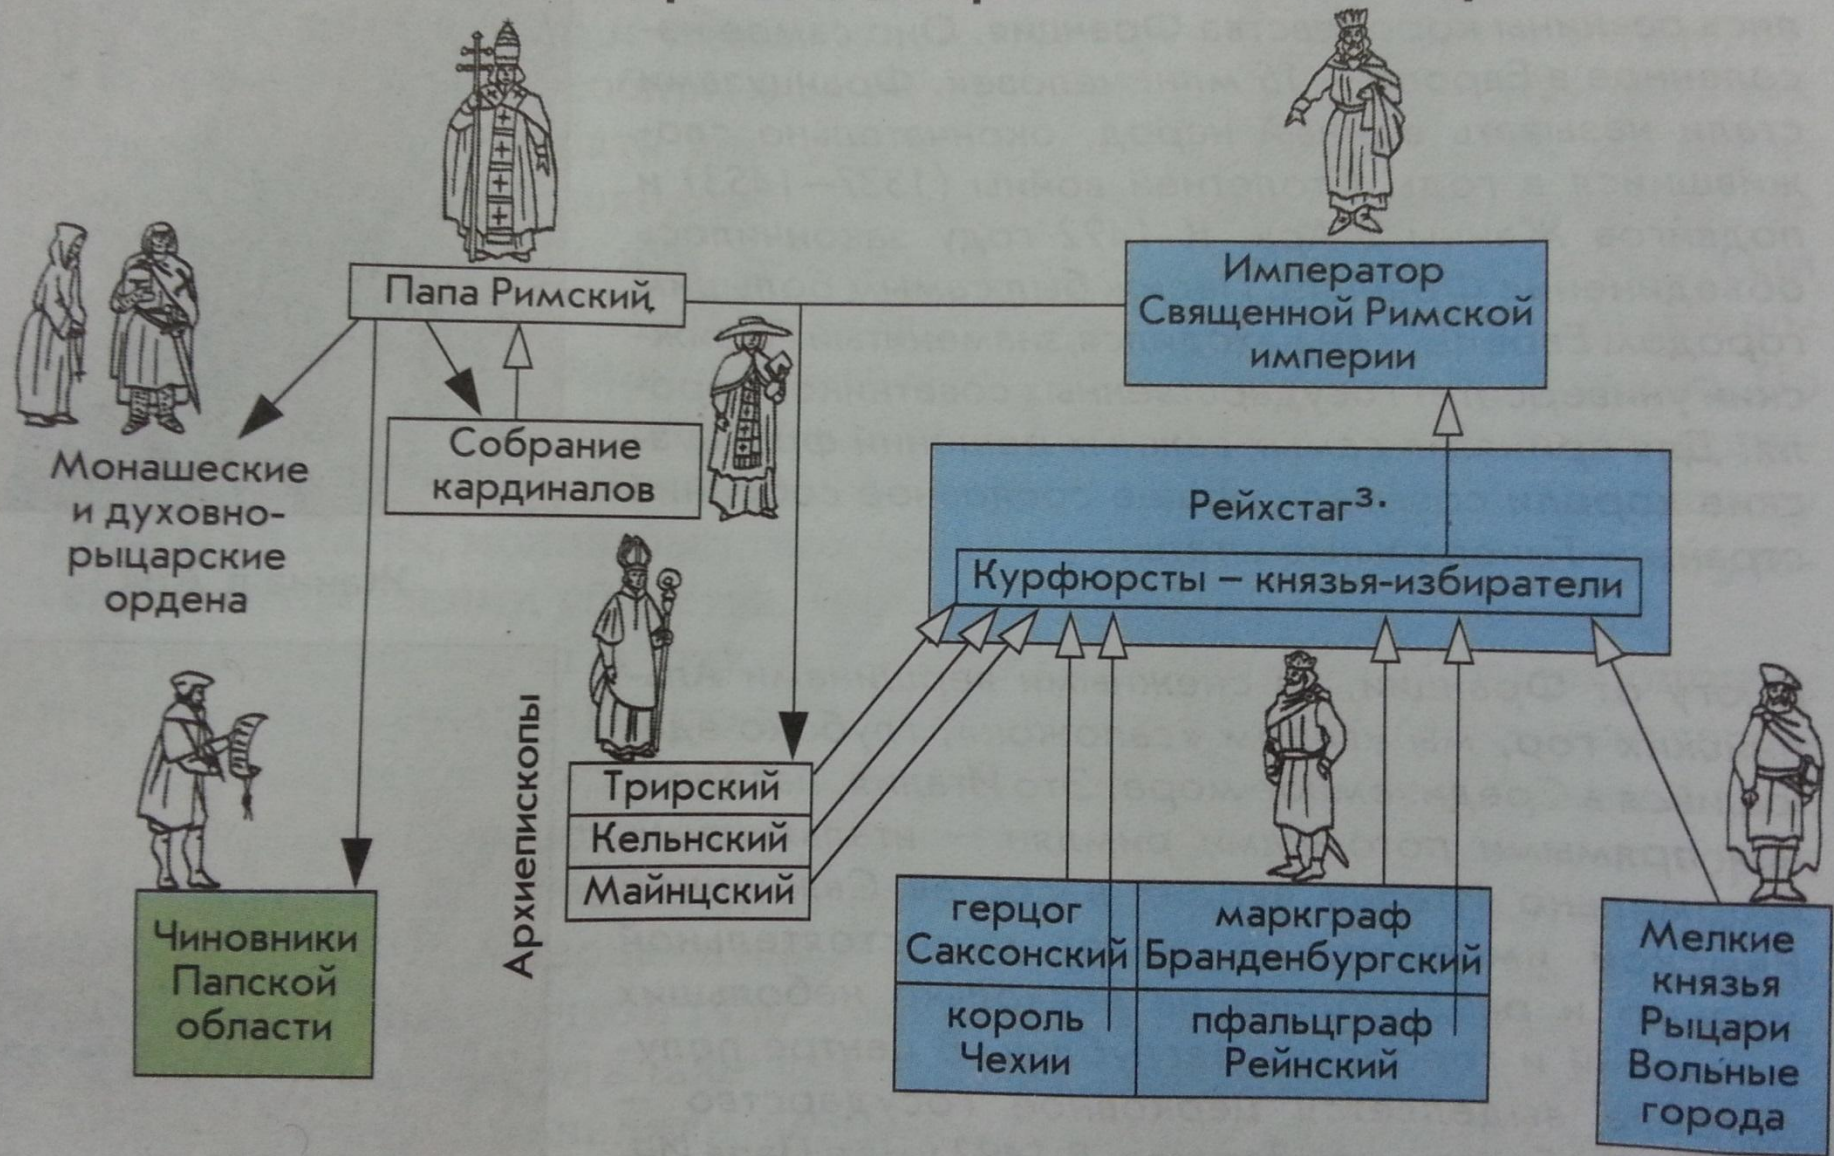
Папа Римский

Император Священной Римской империи

Монашеские и духовно-рыцарские ордена

Собрание кардиналов

Рейхстаг$^3$.

Курфюрсты – князья-избиратели

Архиепископы

Трирский

Кельнский

Майнцский

Чиновники Папской области

герцог Саксонский

маркграф Бранденбургский

король Чехии

пфальцграф Рейнский

Мелкие князья
Рыцари
Вольные города